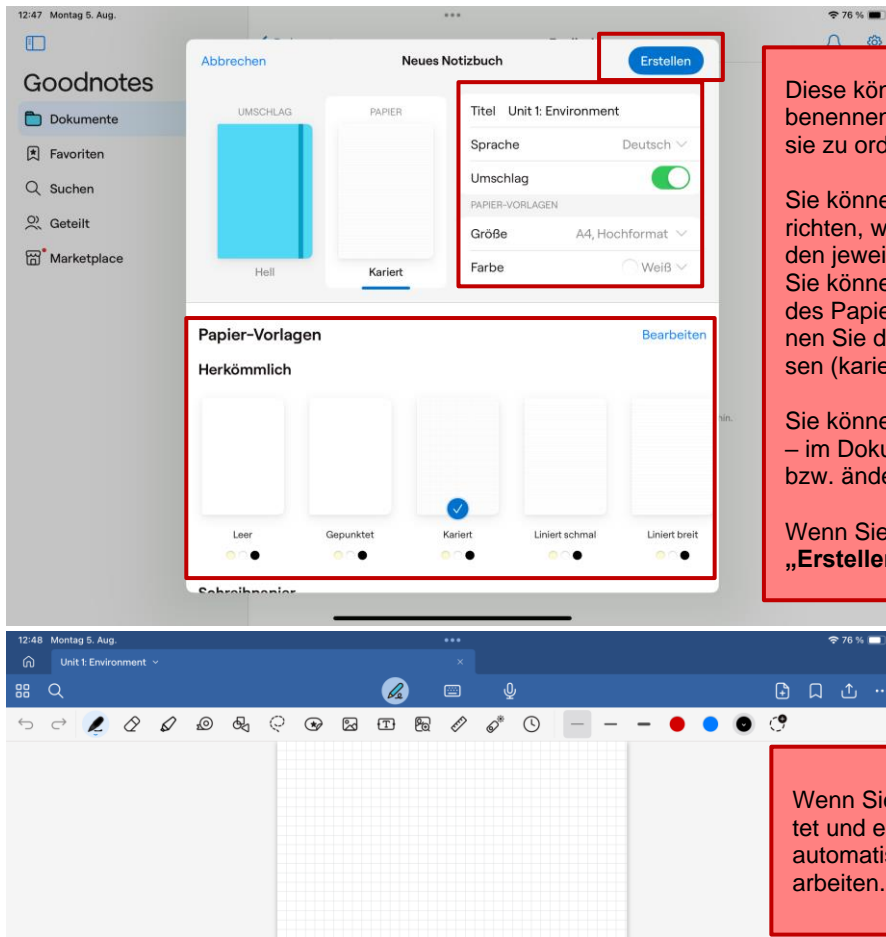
12:47 Montag 5. Aug.

•••

76 %

Goodnotes

Dokumente

Favoriten

Suchen

Geteilt

Marketplace

Abbrechen

Neues Notizbuch

Erstellen

UMSCHLAG

PAPIER

Hell

Kariert

Titel Unit 1: Environment

Sprache Deutsch

Umschlag

PAPIER-VORLAGEN

Größe A4, Hochformat

Farbe Weiß

Papier-Vorlagen

Bearbeiten

Herkömmlich

Leer

Gepunktet

Kariert

Liniert schmal

Liniert breit

Schreibpapier

Diese kön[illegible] benennen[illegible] sie zu ord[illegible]

Sie könne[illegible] richten, w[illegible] den jewei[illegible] Sie könne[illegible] des Papie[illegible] nen Sie d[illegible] sen (karie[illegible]

Sie könne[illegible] – im Doku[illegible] bzw. ände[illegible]

Wenn Sie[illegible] **„Erstellen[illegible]**

12:48 Montag 5. Aug.

•••

76 %

Unit 1: Environment

Wenn Sie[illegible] tet und e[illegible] automatis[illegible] arbeiten.